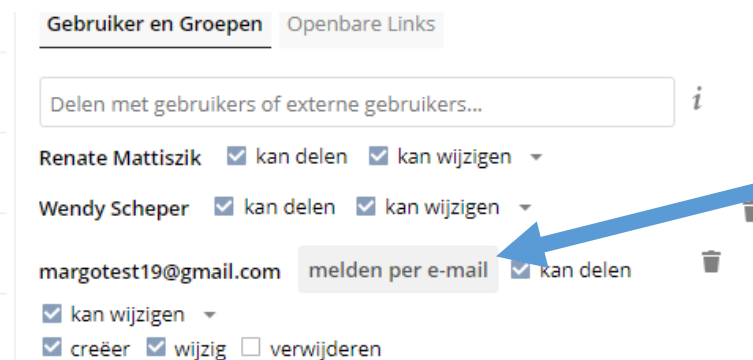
Gebruiker en Groepen Openbare Links

Delen met gebruikers of externe gebruikers...

i

Renate Mattiszik kan delen kan wijzigen

Wendy Scheper kan delen kan wijzigen

margotest19@gmail.com melden per e-mail kan delen

kan wijzigen

creëer wijzig verwijderen